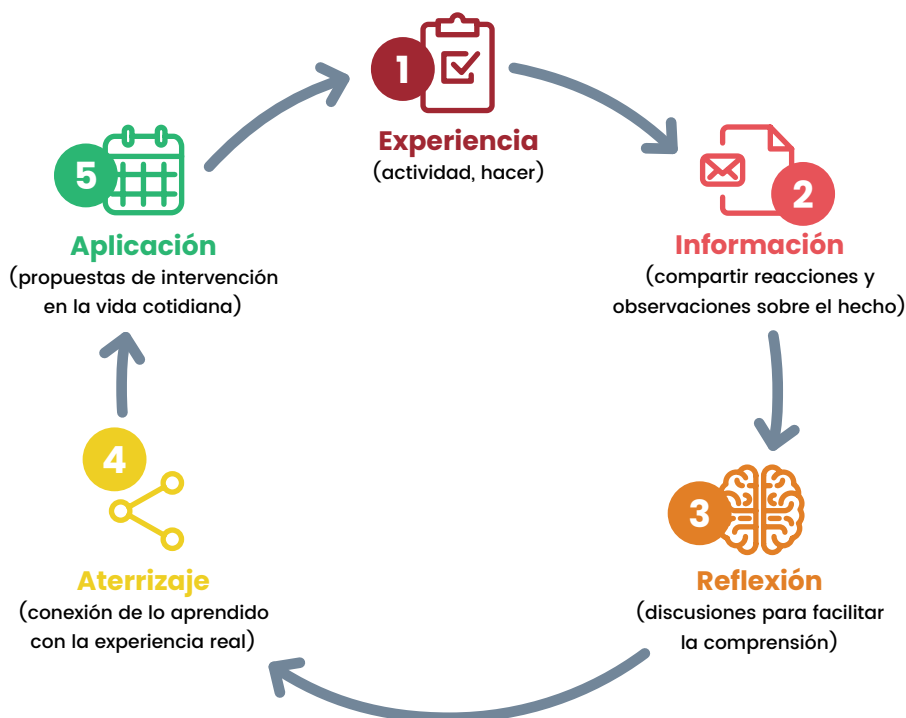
1
Experiencia
(actividad, hacer)

2
Información
(compartir reacciones y observaciones sobre el hecho)

3
Reflexión
(discusiones para facilitar la comprensión)

4
Aterrizaje
(conexión de lo aprendido con la experiencia real)

5
Aplicación
(propuestas de intervención en la vida cotidiana)